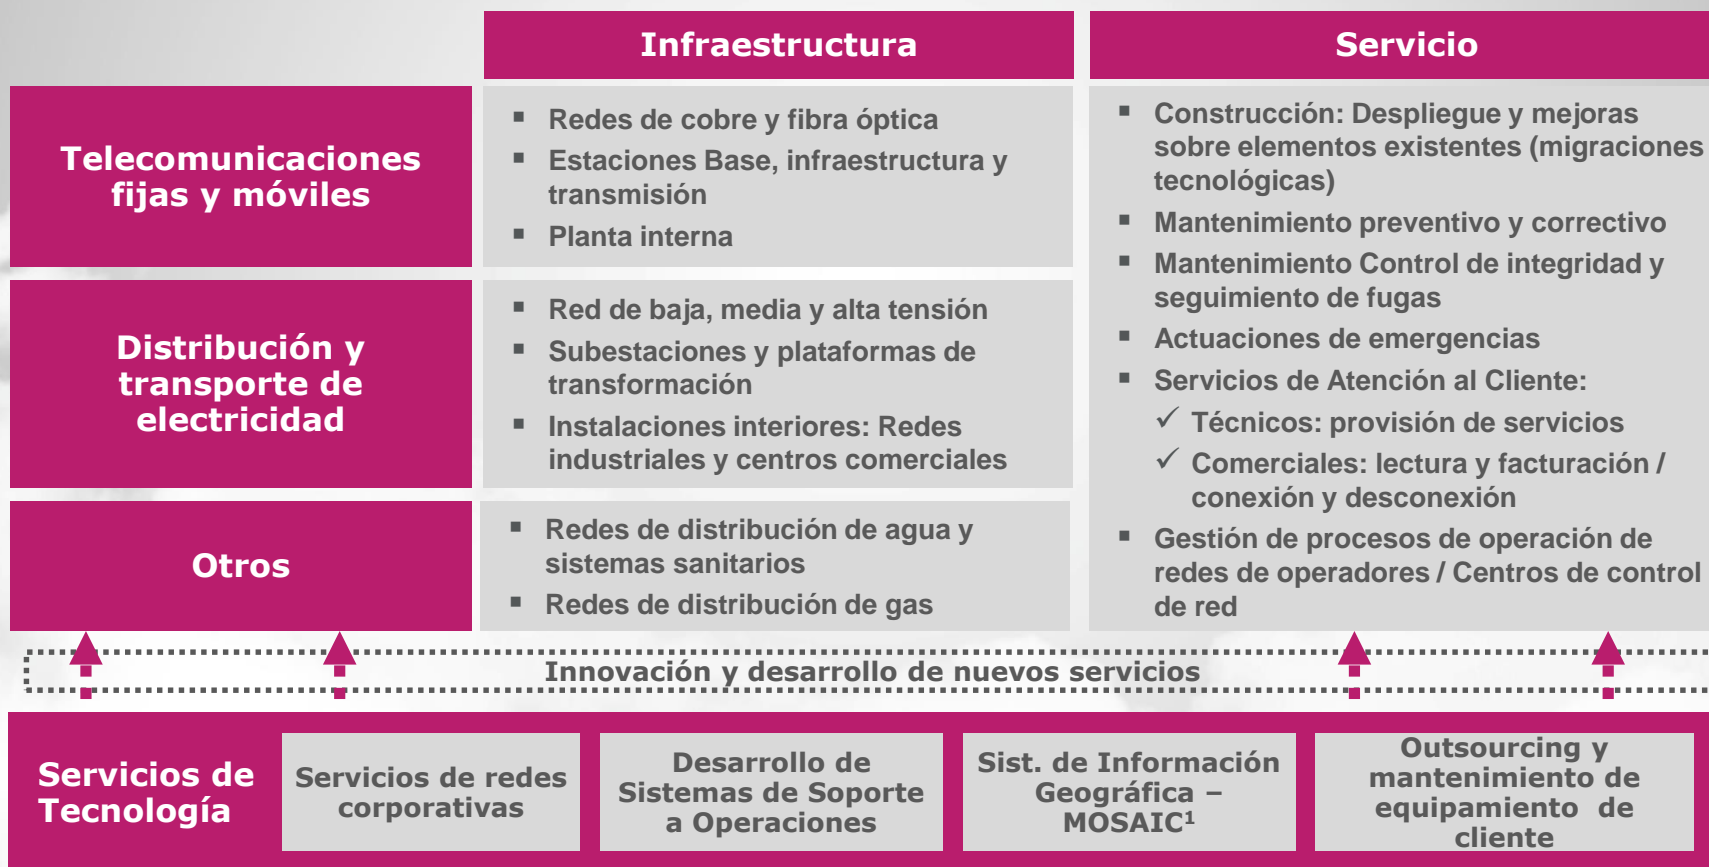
| | Infraestructura | Servicio |
|---|---|---|
| Telecomunicaciones fijas y móviles | ▪ Redes de cobre y fibra óptica<br>▪ Estaciones Base, infraestructura y transmisión<br>▪ Planta interna | ▪ Construcción: Despliegue y mejoras sobre elementos existentes (migraciones tecnológicas)<br>▪ Mantenimiento preventivo y correctivo<br>▪ Mantenimiento Control de integridad y seguimiento de fugas<br>▪ Actuaciones de emergencias<br>▪ Servicios de Atención al Cliente:<br>✓ Técnicos: provisión de servicios<br>✓ Comerciales: lectura y facturación / conexión y desconexión<br>▪ Gestión de procesos de operación de redes de operadores / Centros de control de red |
| Distribución y transporte de electricidad | ▪ Red de baja, media y alta tensión<br>▪ Subestaciones y plataformas de transformación<br>▪ Instalaciones interiores: Redes industriales y centros comerciales | |
| Otros | ▪ Redes de distribución de agua y sistemas sanitarios<br>▪ Redes de distribución de gas | |

Innovación y desarrollo de nuevos servicios

Servicios de Tecnología

Servicios de redes corporativas

Desarrollo de Sistemas de Soporte a Operaciones

Sist. de Información Geográfica – MOSAIC$^1$

Outsourcing y mantenimiento de equipamiento de cliente